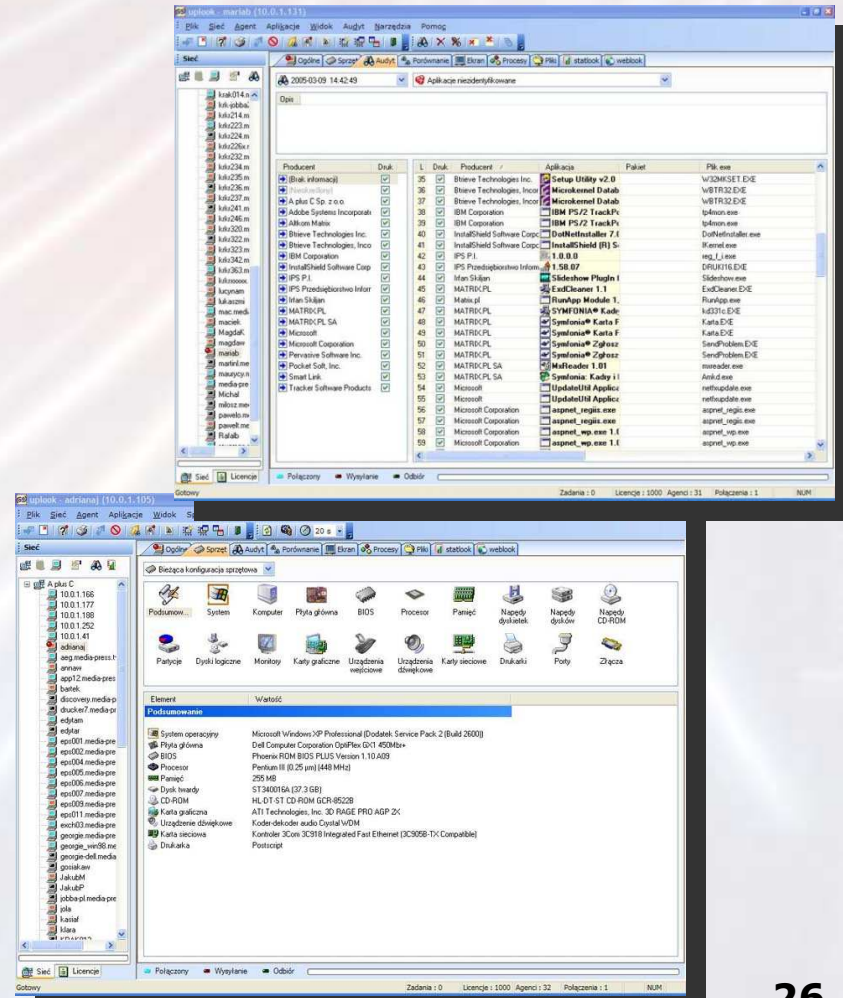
uplook - mariab (10.0.1.131)

Plik Sieć Agent Aplikacje Widok Audyt Narzędzia Pomoc

Sieć

Ogólne Sprzęt Audyt Porównanie Ekran Procesy Pliki statlook weblook

2005-03-09 14:42:49

Aplikacje niezidentyfikowane

Opis

krak014.n
krk-jobba
krkr214.m
krkr223.m
krkr224.m
krkr226x.r
krkr232.m
krkr234.m
krkr235.m
krkr236.m
krkr237.m
krkr241.m
krkr246.m
krkr320.m
krkr322.m
krkr323.m
krkr342.m
krkr363.m
lucynam
lukaszmi
mac.medi
maciek
MagdaK
magdaw
mariab
martinl.me
maurycy.n
media-pre
Michal
miosz.me
pawelo.m
pawelt.me
Rafalb

| Producent | Druk |
|---|---|
| (Brak informacji) | ☑ |
| Nieokreślony | ☑ |
| A plus C Sp. z o.o. | ☑ |
| Adobe Systems Incorporat | ☑ |
| Altkom Matrix | ☑ |
| Btieve Technologies Inc. | ☑ |
| Btieve Technologies, Inco | ☑ |
| IBM Corporation | ☑ |
| InstallShield Software Corp | ☑ |
| IPS P.I. | ☑ |
| IPS Przedsiębiorstwo Inforr | ☑ |
| Irfan Skiljan | ☑ |
| Matrix.pl | ☑ |
| MATRIX.PL | ☑ |
| MATRIX.PL SA | ☑ |
| Microsoft | ☑ |
| Microsoft Corporation | ☑ |
| Pervasive Software Inc. | ☑ |
| Pocket Soft, Inc. | ☑ |
| Smart Link | ☑ |
| Tracker Software Products | ☑ |

| L | Druk | Producent | Aplikacja | Pakiet | Plik exe |
|---|---|---|---|---|---|
| 35 | ☑ | Btieve Technologies Inc. | Setup Utility v2.0 | | W32MKSET.EXE |
| 36 | ☑ | Btieve Technologies, Incor | Microkernel Datab | | WBTR32.EXE |
| 37 | ☑ | Btieve Technologies, Incor | Microkernel Datab | | WBTR32.EXE |
| 38 | ☑ | IBM Corporation | IBM PS/2 TrackPo | | tp4mon.exe |
| 39 | ☑ | IBM Corporation | IBM PS/2 TrackPo | | tp4mon.exe |
| 40 | ☑ | InstallShield Software Corpo | DotNetInstaller 7.0 | | DotNetInstaller.exe |
| 41 | ☑ | InstallShield Software Corpo | InstallShield (R) S | | IKernel.exe |
| 42 | ☑ | IPS P.I. | 1.0.0.0 | | reg_f_i.exe |
| 43 | ☑ | IPS Przedsiębiorstwo Inform | 1.58.07 | | DRUKI16.EXE |
| 44 | ☑ | Irfan Skiljan | Slideshow PlugIn f | | Slideshow.exe |
| 45 | ☑ | MATRIX.PL | ExdCleaner 1.1 | | ExdCleaner.EXE |
| 46 | ☑ | Matrix.pl | RunApp Module 1. | | RunApp.exe |
| 47 | ☑ | MATRIX.PL | SYMFONIA® Kade | | kd331c.EXE |
| 48 | ☑ | MATRIX.PL SA | Symfonia® Karta F | | Karta.EXE |
| 49 | ☑ | MATRIX.PL SA | Symfonia® Karta F | | Karta.EXE |
| 50 | ☑ | MATRIX.PL | Symfonia® Zgłosz | | SendProblem.EXE |
| 51 | ☑ | MATRIX.PL | Symfonia® Zgłosz | | SendProblem.EXE |
| 52 | ☑ | MATRIX.PL SA | MsReader 1.01 | | msreader.exe |
| 53 | ☑ | MATRIX.PL SA | Symfonia: Kadry i | | Amkd.exe |
| 54 | ☑ | Microsoft | UpdateUtil Applica | | netfxupdate.exe |
| 55 | ☑ | Microsoft | UpdateUtil Applica | | netfxupdate.exe |
| 56 | ☑ | Microsoft Corporation | aspnet_regiis.exe | | aspnet_regiis.exe |
| 57 | ☑ | Microsoft Corporation | aspnet_regiis.exe | | aspnet_regiis.exe |
| 58 | ☑ | Microsoft Corporation | aspnet_wp.exe 1.0 | | aspnet_wp.exe |
| 59 | ☑ | Microsoft Corporation | aspnet_wp.exe 1.0 | | aspnet_wp.exe |

Sieć Licencje | Połączony Wysyłanie Odbiór

Gotowy Zadania : 0 Licencje : 1000 Agenci : 31 Połączenia : 1 NUM

uplook - adrianaj (10.0.1.105)

Plik Sieć Agent Aplikacje Widok Sp

20 s

Sieć

Ogólne Sprzęt Audyt Porównanie Ekran Procesy Pliki statlook weblook

Bieżąca konfiguracja sprzętowa

A plus C
10.0.1.166
10.0.1.177
10.0.1.188
10.0.1.252
10.0.1.41
adrianaj
aeg.media-press.t
annaw
app12.media-pres
bartek
discovery.media-p
drucker7.media-pr
edytam
edytar
eps001.media-pre
eps002.media-pre
eps004.media-pre
eps005.media-pre
eps006.media-pre
eps007.media-pre
eps009.media-pre
eps011.media-pre
exch03.media-pre
georgia.media-pre
georgie_win98.me
georgie-dell.media
gosiakaw
JakubM
JakubP
jobba-pl.media-pre
jola
kasiaf
klara

Podsumow... System Komputer Płyta główna BIOS Procesor Pamięć Napędy dyskietek Napędy dysków Napędy CD-ROM Partycje Dyski logiczne Monitory Karty graficzne Urządzenia wejściowe Urządzenia dźwiękowe Karty sieciowe Drukarki Porty Złącza

| Element | Wartość |
|---|---|
| Podsumowanie | |
| System operacyjny | Microsoft Windows XP Professional (Dodatek Service Pack 2 (Build 2600)) |
| Płyta główna | Dell Computer Corporation OptiPlex GX1 450Mbr+ |
| BIOS | Phoenix ROM BIOS PLUS Version 1.10 A09 |
| Procesor | Pentium III (0.25 µm) (448 MHz) |
| Pamięć | 255 MB |
| Dysk twardy | ST340016A (37.3 GB) |
| CD-ROM | HL-DT-ST CD-ROM GCR-8522B |
| Karta graficzna | ATI Technologies, Inc. 3D RAGE PRO AGP 2X |
| Urządzenie dźwiękowe | Koder-dekoder audio Crystal WDM |
| Karta sieciowa | Kontroler 3Com 3C918 Integrated Fast Ethernet (3C905B-TX Compatible) |
| Drukarka | Postscript |

Sieć Licencje | Połączony Wysyłanie Odbiór

Gotowy Zadania : 0 Licencje : 1000 Agenci : 32 Połączenia : 1 NUM

26